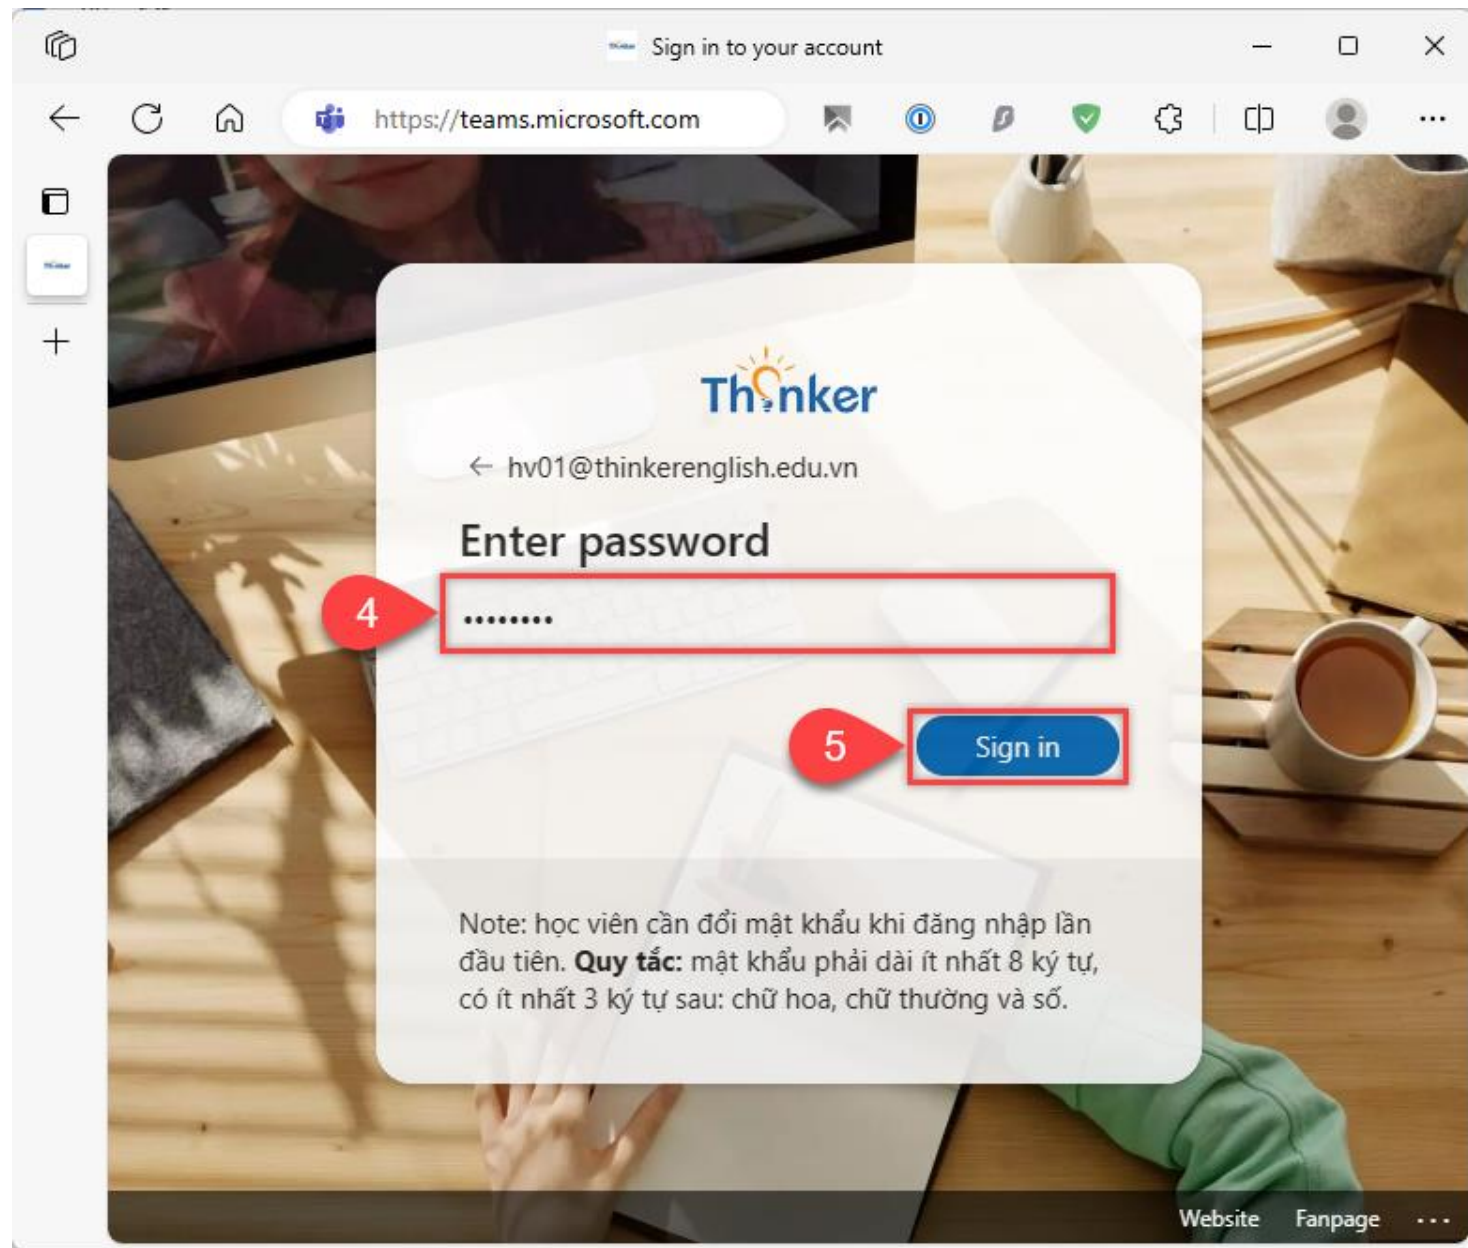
Sign in to your account

https://teams.microsoft.com

Thinker

← hv01@thinkerenglish.edu.vn

Enter password

4

••••••••

5

Sign in

Note: học viên cần đổi mật khẩu khi đăng nhập lần đầu tiên. **Quy tắc:** mật khẩu phải dài ít nhất 8 ký tự, có ít nhất 3 ký tự sau: chữ hoa, chữ thường và số.

Website Fanpage ...